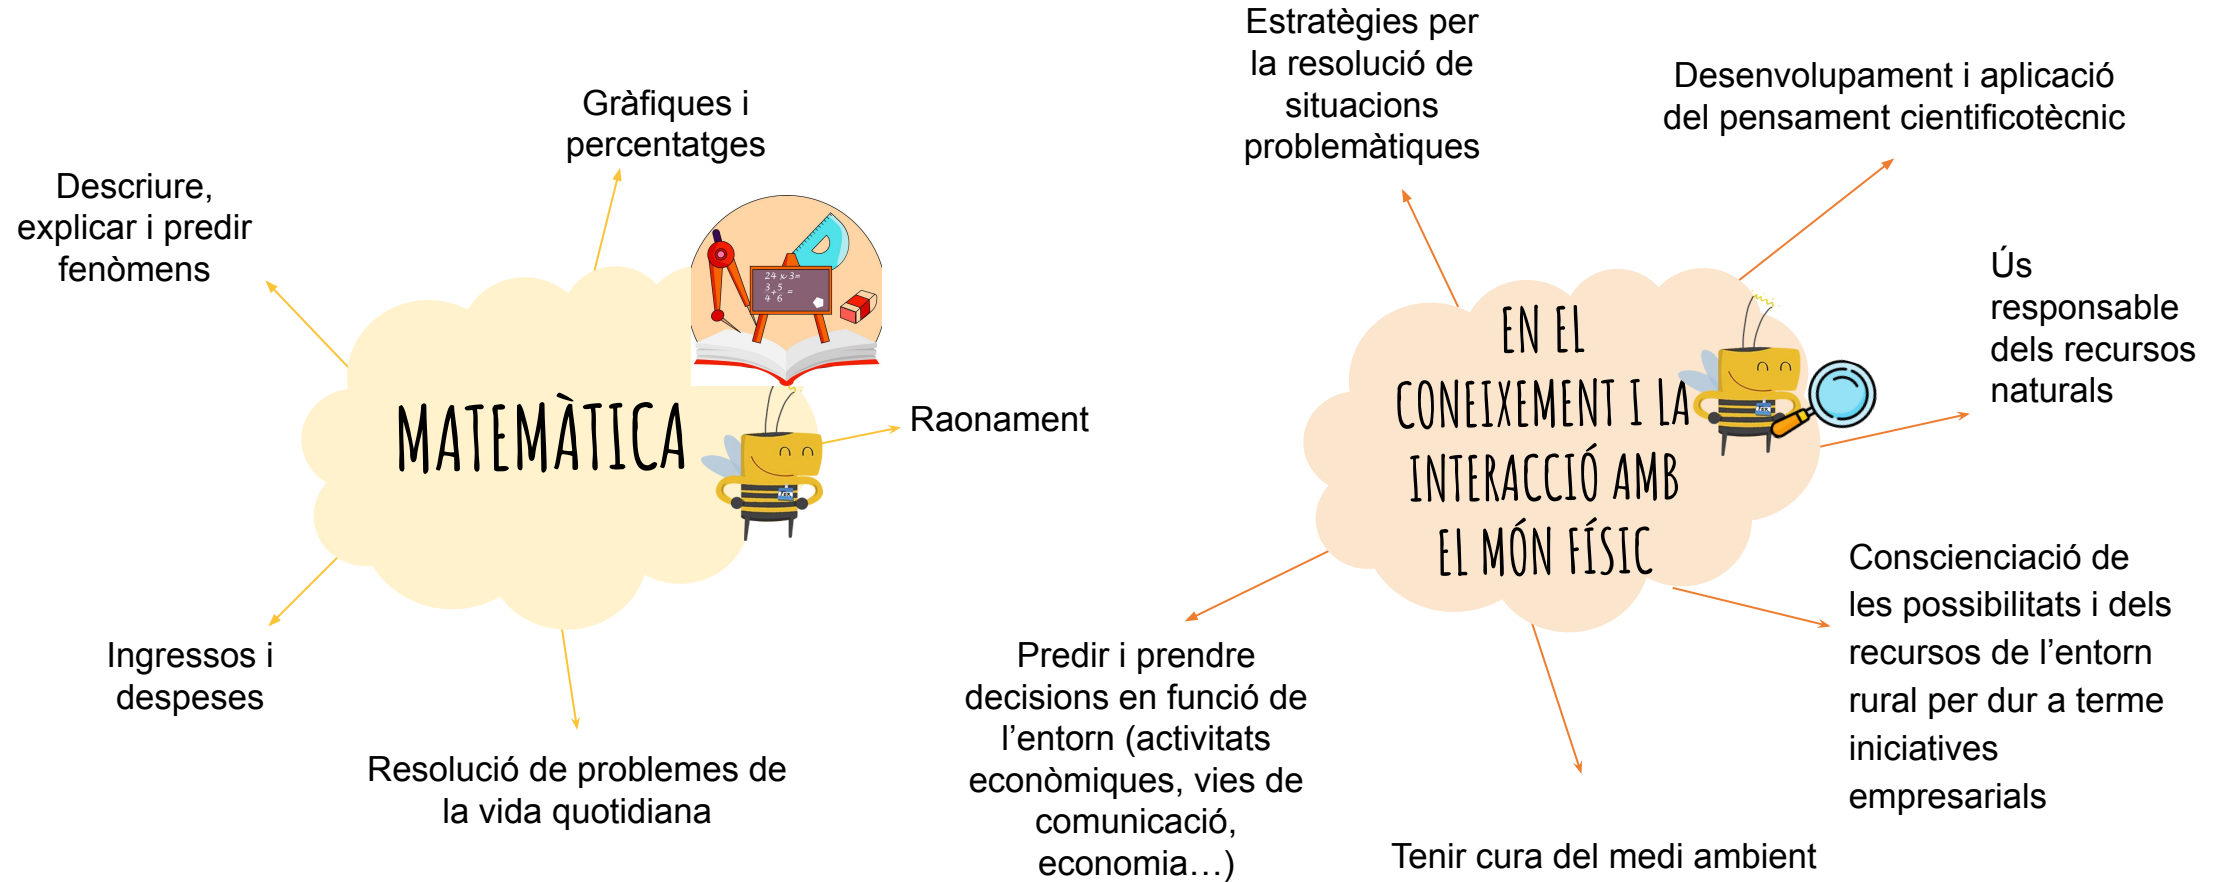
Gràfiques i percentatges

Descriure, explicar i predir fenòmens

MATEMÀTICA

Raonament

Ingressos i despeses

Resolució de problemes de la vida quotidiana

Estratègies per la resolució de situacions problemàtiques

Desenvolupament i aplicació del pensament cientificotècnic

EN EL CONEIXEMENT I LA INTERACCIÓ AMB EL MÓN FÍSIC

Ús responsable dels recursos naturals

Consciènciació de les possibilitats i dels recursos de l'entorn rural per dur a terme iniciatives empresarials

Predir i prendre decisions en funció de l'entorn (activitats econòmiques, vies de comunicació, economia…)

Tenir cura del medi ambient